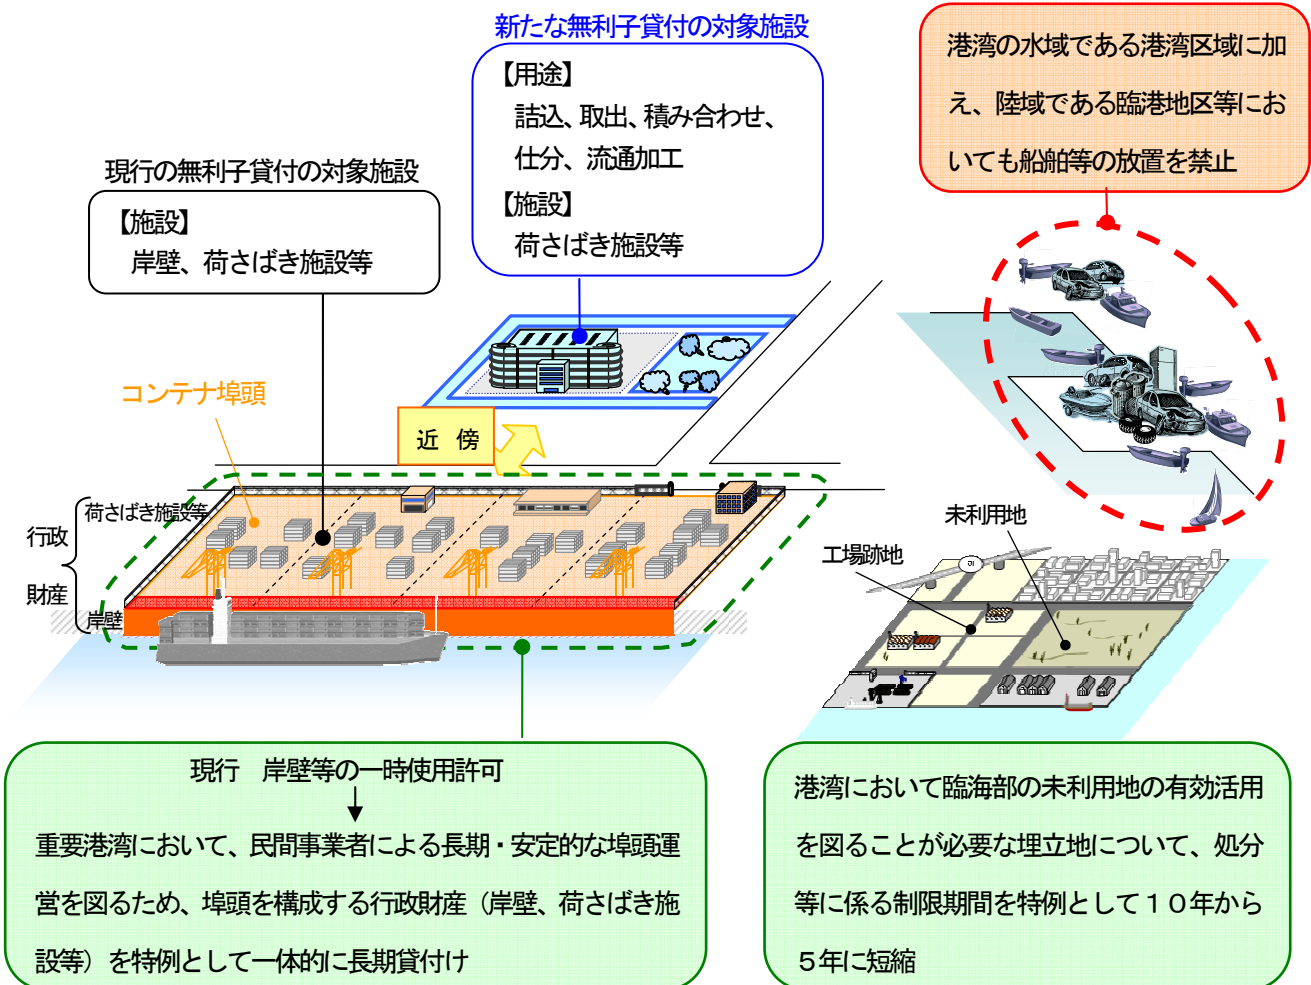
新たな無利子貸付の対象施設

【用途】
詰込、取出、積み合わせ、仕分、流通加工
【施設】
荷さばき施設等

港湾の水域である港湾区域に加え、陸域である臨港地区等においても船舶等の放置を禁止

現行の無利子貸付の対象施設

【施設】
岸壁、荷さばき施設等

コンテナ埠頭

近　傍

荷さばき施設等

行政

財産

岸壁

未利用地

工場跡地

現行　岸壁等の一時使用許可

重要港湾において、民間事業者による長期・安定的な埠頭運営を図るため、埠頭を構成する行政財産（岸壁、荷さばき施設等）を特例として一体的に長期貸付け

港湾において臨海部の未利用地の有効活用を図ることが必要な埋立地について、処分等に係る制限期間を特例として１０年から５年に短縮